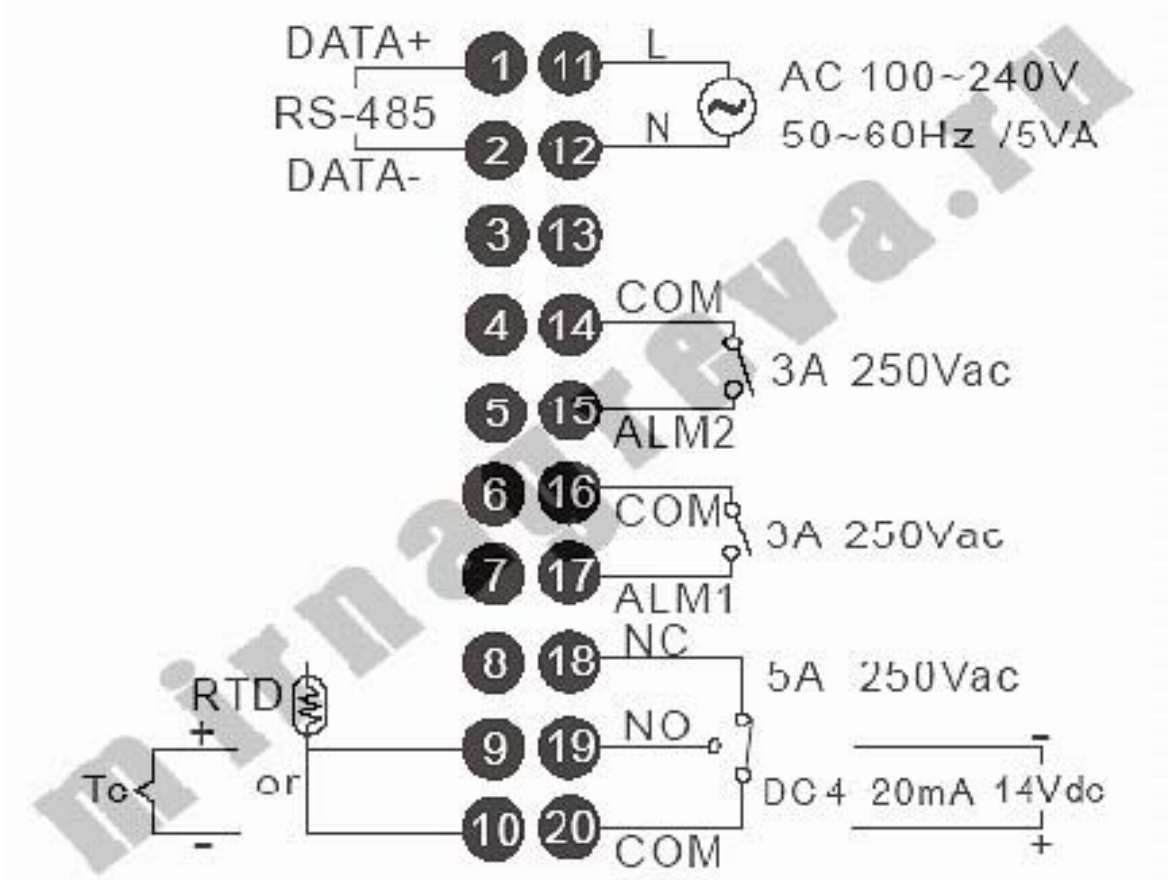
DATA+
RS-485
DATA-
1 11 L
AC 100~240V
50~60Hz /5VA
2 12 N
3 13
4 14 COM
3A 250Vac
5 15 ALM2
6 16 COM
3A 250Vac
7 17 ALM1
8 18 NC
5A 250Vac
RTD
+
9 19 NO
-
Tc
or
DC4 20mA 14Vdc
10 20 COM
-
+
mirnapreva.ru